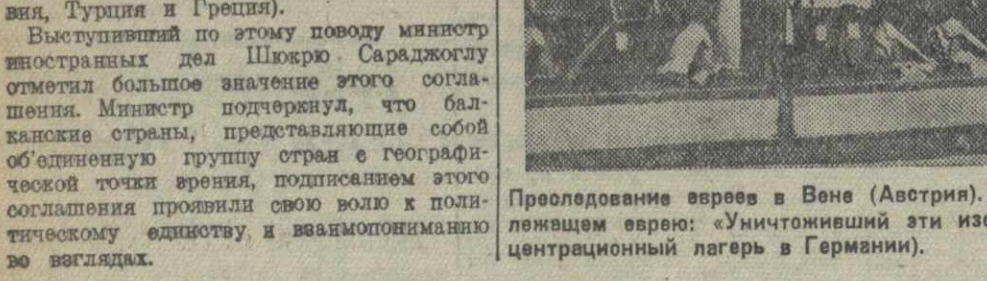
вия, Турция и Греция).

Выступивший по этому поводу министр иностранных дел Шюкрю Сараджоглу отметил большое значение этого соглашения. Министр подчеркнул, что балканские страны, представляющие собой об'единенную группу стран с географической точки зрения, подписанием этого соглашения проявили свою волю к политическому единству и взаимопониманию во взглядах.

Преследование евреев в Вене (Австрия). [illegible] лежащем еврею: «Уничтоживший эти изо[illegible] центрационный лагерь в Германии).